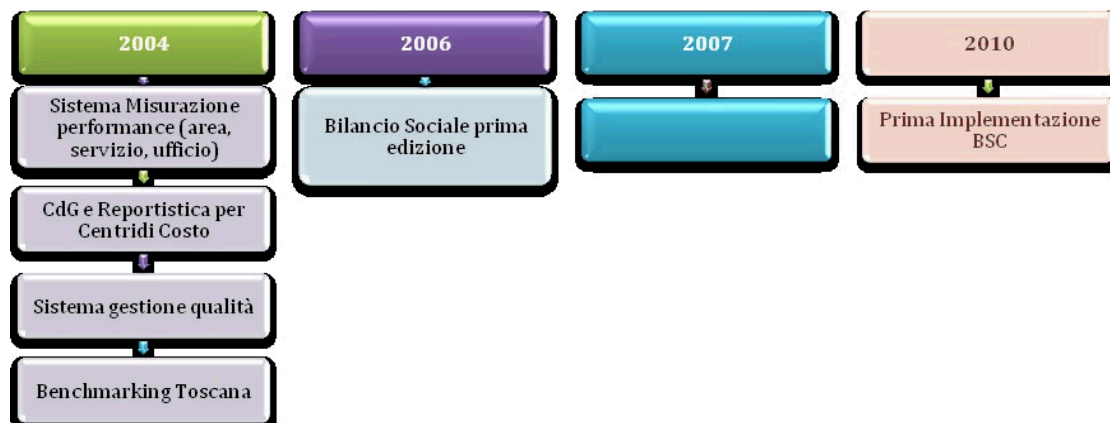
2004

Sistema Misurazione performance (area, servizio, ufficio)

CdG e Reportistica per Centri di Costo

Sistema gestione qualità

Benchmarking Toscana

2006

Bilancio Sociale prima edizione

2007

2010

Prima Implementazione BSC